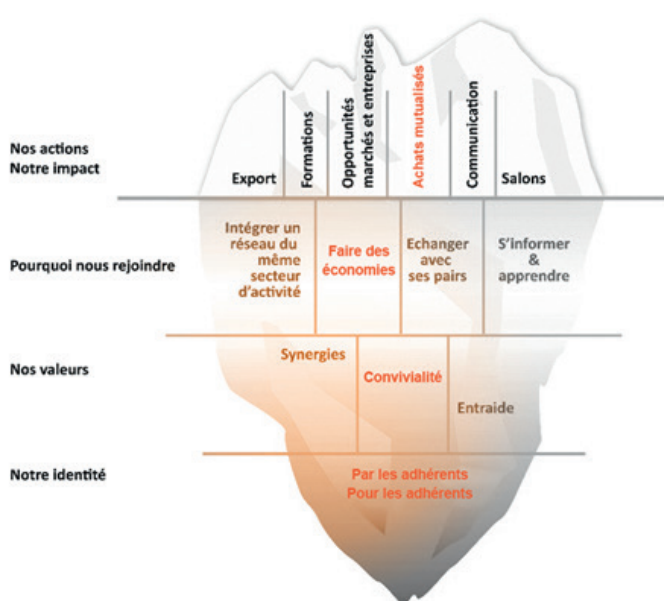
Nos actions
Notre impact

Export

Formations

Opportunités marchés et entreprises

Achats mutualisés

Communication

Salons

Pourquoi nous rejoindre

Intégrer un réseau du même secteur d'activité

Faire des économies

Echanger avec ses pairs

S'informer & apprendre

Nos valeurs

Synergies

Convivialité

Entraide

Notre identité

Par les adhérents
Pour les adhérents